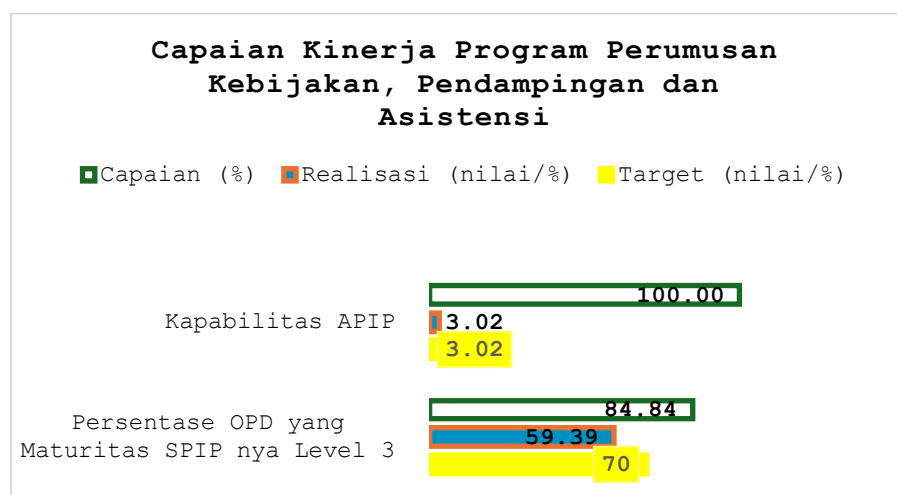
Capaian Kinerja Program Perumusan Kebijakan, Pendampingan dan Asistensi

Capaian (%) Realisasi (nilai/%) Target (nilai/%)

Kapabilitas APIP
100.00
3.02
3.02

Persentase OPD yang Maturitas SPIP nya Level 3
84.84
59.39
70